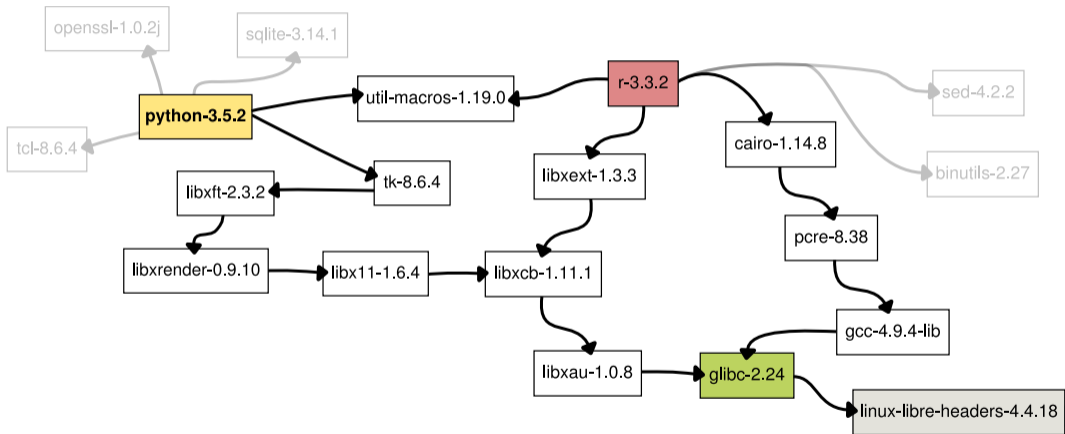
openssl-1.0.2j

sqlite-3.14.1

python-3.5.2

util-macros-1.19.0

r-3.3.2

sed-4.2.2

tcl-8.6.4

cairo-1.14.8

libxext-1.3.3

binutils-2.27

libxft-2.3.2

tk-8.6.4

pcre-8.38

libxrender-0.9.10

libx11-1.6.4

libxcb-1.11.1

gcc-4.9.4-lib

libxau-1.0.8

glibc-2.24

linux-libre-headers-4.4.18